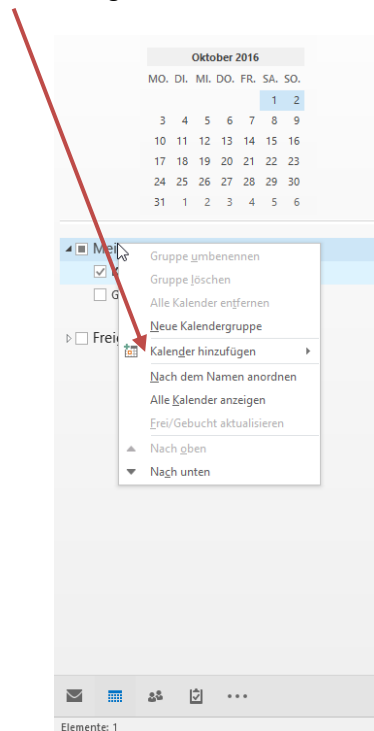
Oktober 2016

| MO. | DI. | MI. | DO. | FR. | SA. | SO. |
|---|---|---|---|---|---|---|
| | | | | | 1 | 2 |
| 3 | 4 | 5 | 6 | 7 | 8 | 9 |
| 10 | 11 | 12 | 13 | 14 | 15 | 16 |
| 17 | 18 | 19 | 20 | 21 | 22 | 23 |
| 24 | 25 | 26 | 27 | 28 | 29 | 30 |
| 31 | 1 | 2 | 3 | 4 | 5 | 6 |

Mei

G

Frei

Gruppe umbenennen
Gruppe löschen
Alle Kalender entfernen
Neue Kalendergruppe
Kalender hinzufügen
Nach dem Namen anordnen
Alle Kalender anzeigen
Frei/Gebucht aktualisieren
Nach oben
Nach unten

•••

Elemente: 1